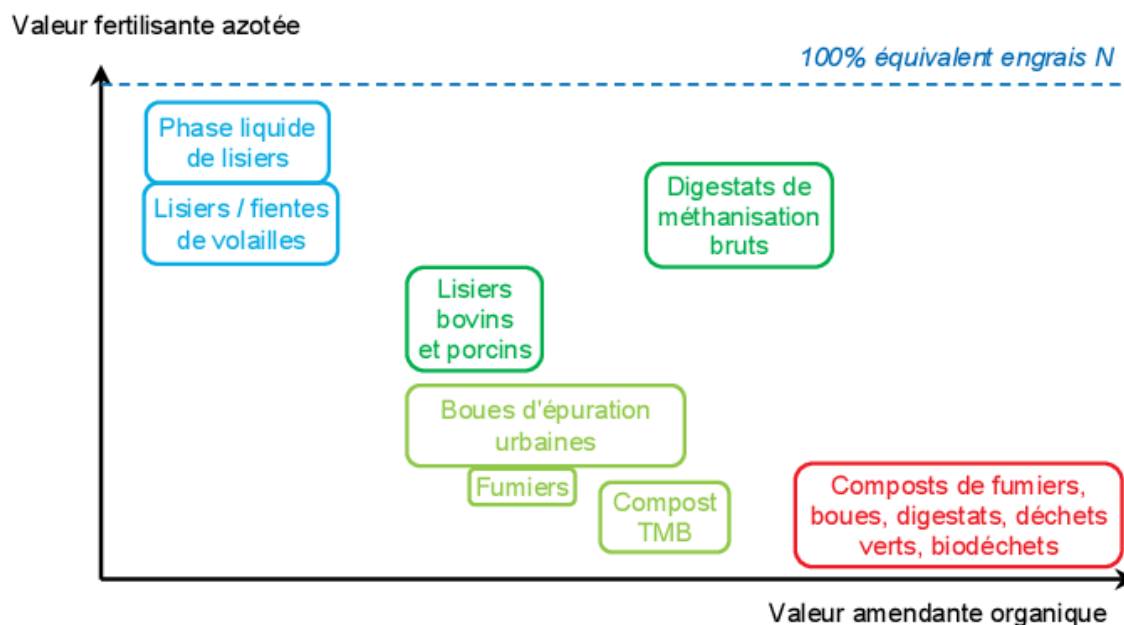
Valeur fertilisante azotée

100% équivalent engrais N

Phase liquide de lisiers

Lisiers / fientes de volailles

Digestats de méthanisation bruts

Lisiers bovins et porcins

Boues d'épuration urbaines

Fumiers

Compost TMB

Composts de fumiers, boues, digestats, déchets verts, biodéchets

Valeur amendante organique